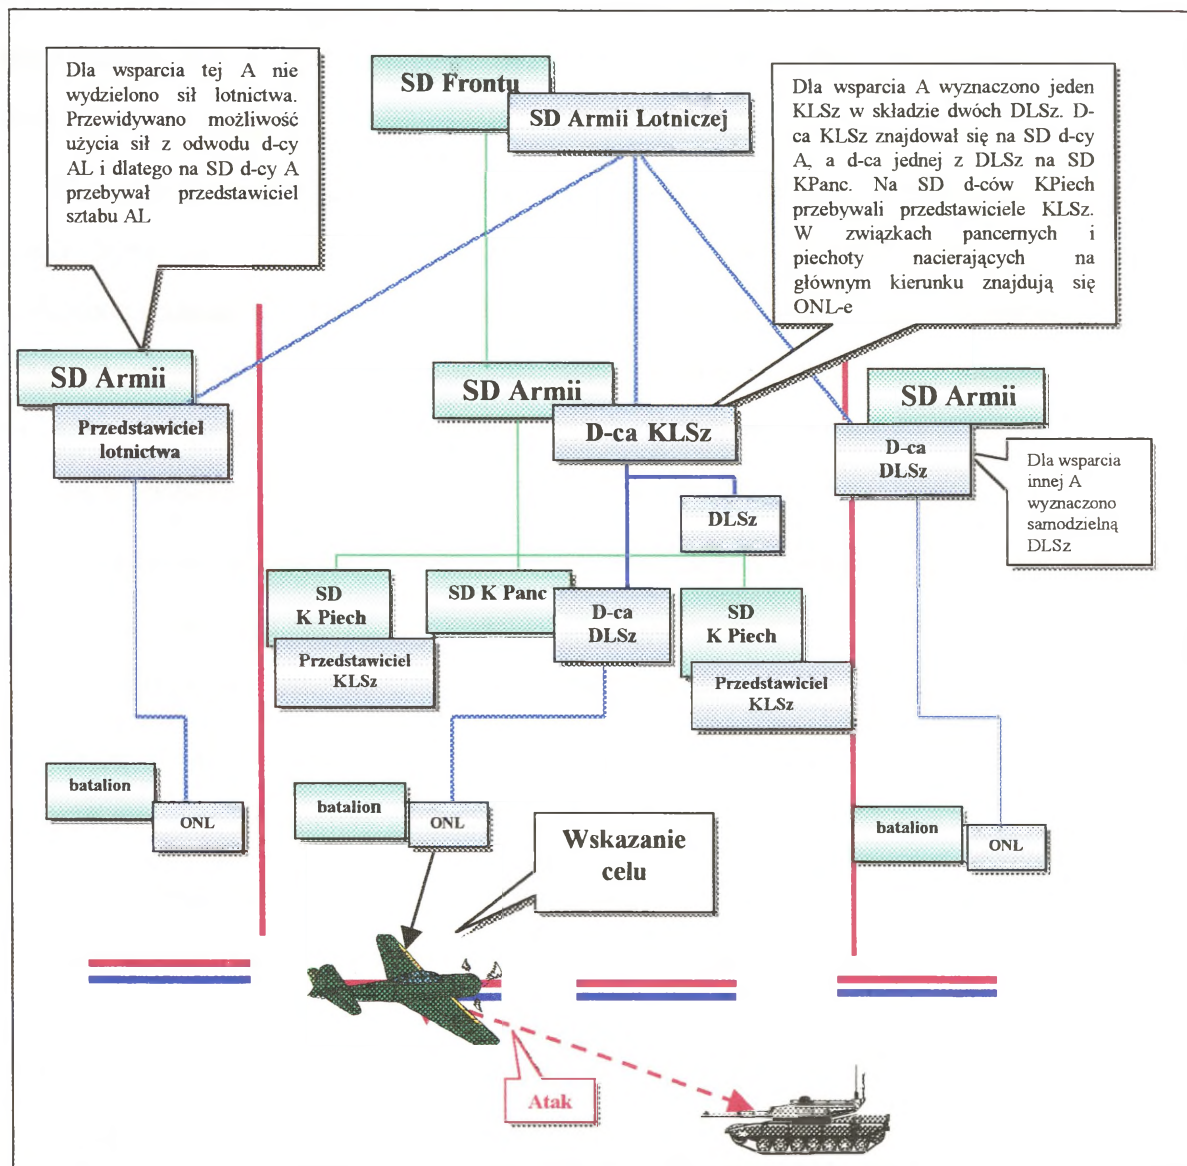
Dla wsparcia tej A nie wydzielono sił lotnictwa. Przewidywano możliwość użycia sił z odwodu d-cy AL i dlatego na SD d-cy A przebywał przedstawiciel sztabu AL

SD Frontu

SD Armii Lotniczej

Dla wsparcia A wyznaczono jeden KLSz w składzie dwóch DLSz. D-ca KLSz znajdował się na SD d-cy A, a d-ca jednej z DLSz na SD KPanc. Na SD d-ców KPiech przebywali przedstawiciele KLSz. W związkach pancernych i piechoty nacierających na głównym kierunku znajdują się ONL-e

SD Armii

Przedstawiciel lotnictwa

SD Armii

D-ca KLSz

SD Armii

D-ca DLSz

Dla wsparcia innej A wyznaczono samodzielną DLSz

DLSz

SD K Piech

SD K Panc

D-ca DLSz

SD K Piech

Przedstawiciel KLSz

Przedstawiciel KLSz

batalion

ONL

batalion

ONL

Wskazanie celu

batalion

ONL

Atak